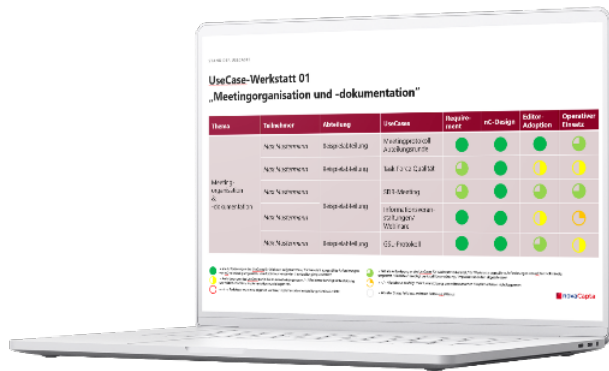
UseCase-Werkstatt 01
„Meetingorganisation und -dokumentation"

| Thema | Teilnehmer | Abteilung | UseCase | Requirement | nC-Design | Editor Adoption | Operativer Einsatz |
|---|---|---|---|---|---|---|---|
| Meetingorganisation & -dokumentation | Max Mustermann | Beispielabteilung | Meetingprotokoll Abteilungsrunde | | | | |
| | Max Mustermann | Beispielabteilung | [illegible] | | | | |
| | Max Mustermann | Beispielabteilung | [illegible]-Meeting | | | | |
| | Max Mustermann | Beispielabteilung | Informationsveranstaltungen/ Webinare | | | | |
| | Max Mustermann | Beispielabteilung | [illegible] Protokoll | | | | |

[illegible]

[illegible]